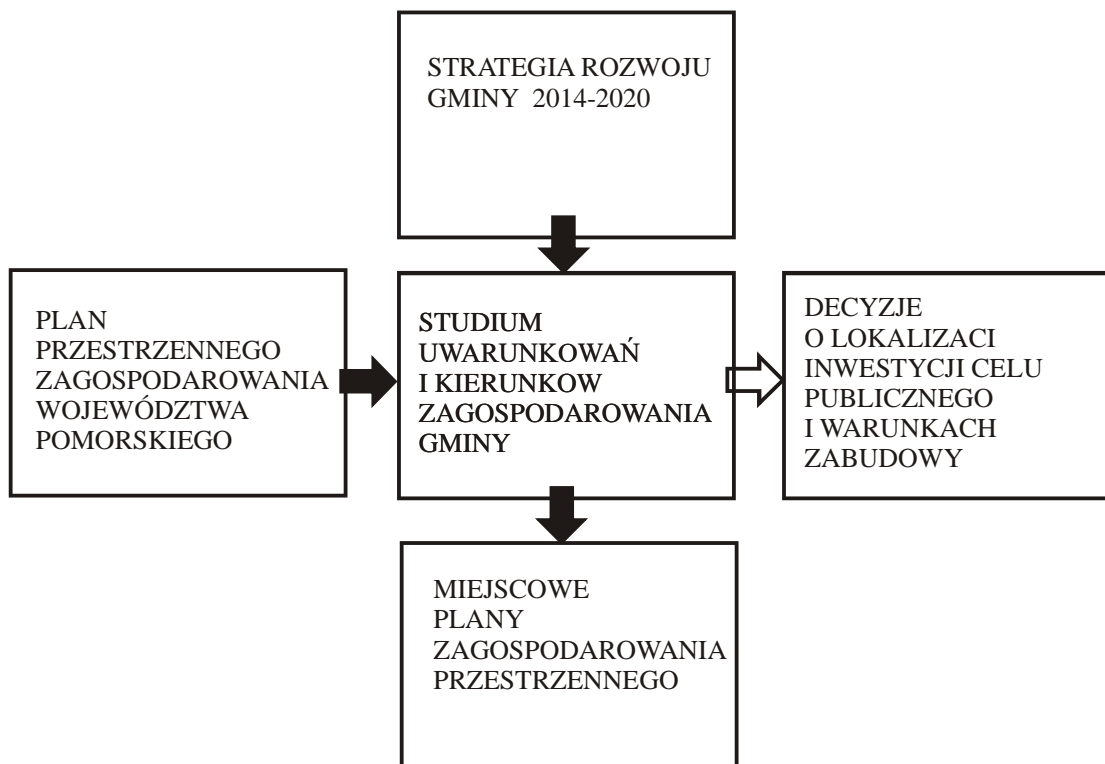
STRATEGIA ROZWOJU GMINY 2014-2020

PLAN PRZESTRZENNEGO ZAGOSPODAROWANIA WOJEWÓDZTWA POMORSKIEGO

STUDIUM UWARUNKOWAŃ I KIERUNKOW ZAGOSPODAROWANIA GMINY

DECYZJE O LOKALIZACI INWESTYCJI CELU PUBLICZNEGO I WARUNKACH ZABUDOWY

MIEJSCOWE PLANY ZAGOSPODAROWANIA PRZESTRZENNEGO